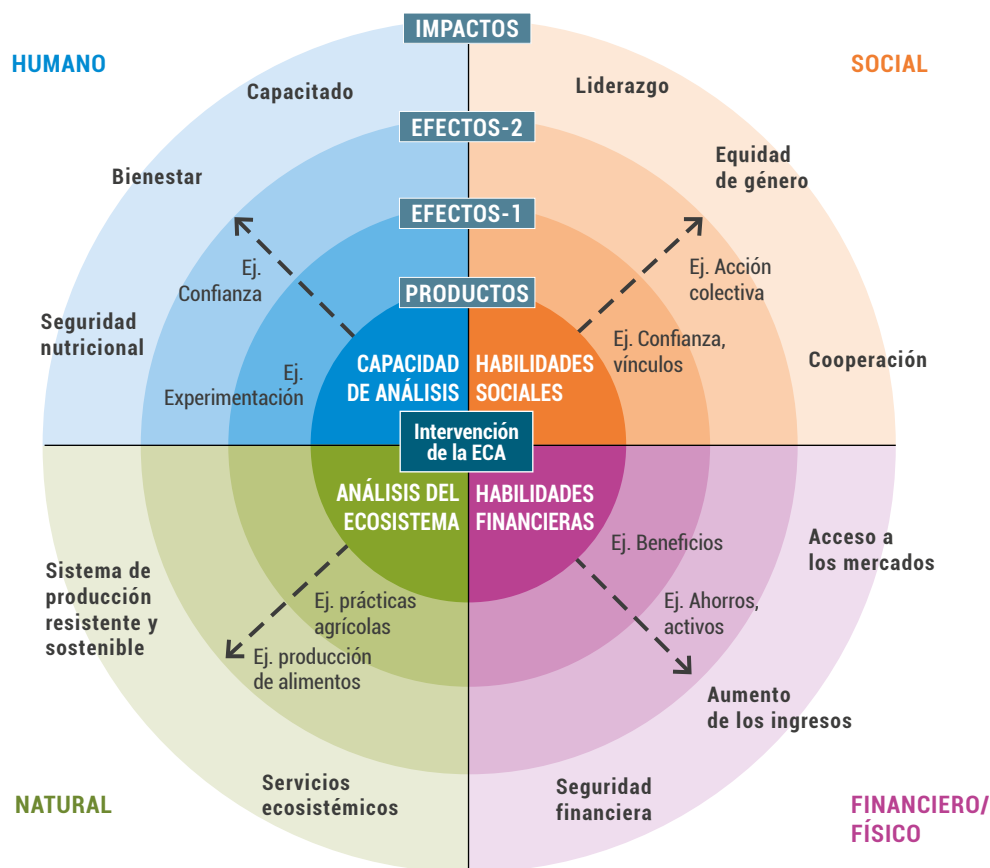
IMPACTOS

HUMANO

SOCIAL

Capacitado

Liderazgo

EFECTOS-2

Bienestar

Equidad de género

EFECTOS-1

Ej. Confianza

Ej. Acción colectiva

PRODUCTOS

Seguridad nutricional

Ej. Confianza, vínculos

Ej. Experimentación

CAPACIDAD DE ANÁLISIS

HABILIDADES SOCIALES

Cooperación

Intervención de la ECA

ANÁLISIS DEL ECOSISTEMA

HABILIDADES FINANCIERAS

Ej. Beneficios

Acceso a los mercados

Sistema de producción resistente y sostenible

Ej. prácticas agrícolas

Ej. Ahorros, activos

Ej. producción de alimentos

Aumento de los ingresos

Servicios ecosistémicos

Seguridad financiera

NATURAL

FINANCIERO/ FÍSICO